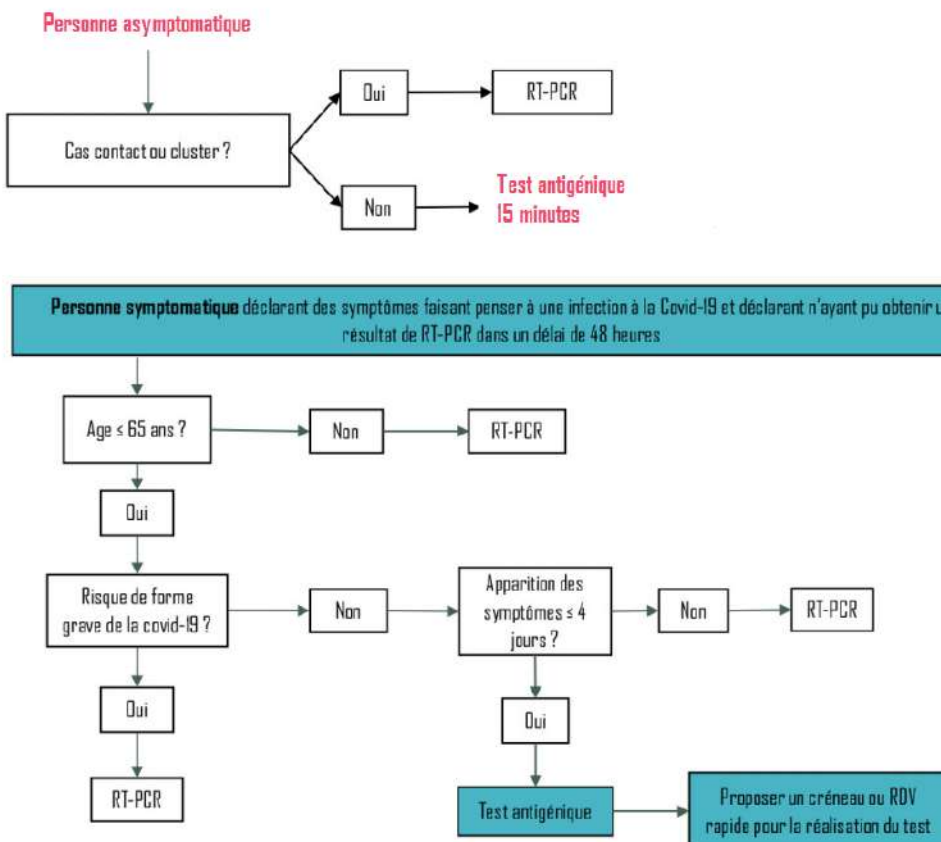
Personne asymptomatique

Cas contact ou cluster ?

Oui

RT-PCR

Non

Test antigénique
15 minutes

**Personne symptomatique** déclarant des symptômes faisant penser à une infection à la Covid-19 et déclarent n'ayant pu obtenir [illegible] résultat de RT-PCR dans un délai de 48 heures

Age ≤ 65 ans ?

Non

RT-PCR

Oui

Risque de forme grave de la covid-19 ?

Non

Apparition des symptômes ≤ 4 jours ?

Non

RT-PCR

Oui

Oui

RT-PCR

Test antigénique

Proposer un créneau ou RDV rapide pour la réalisation du test